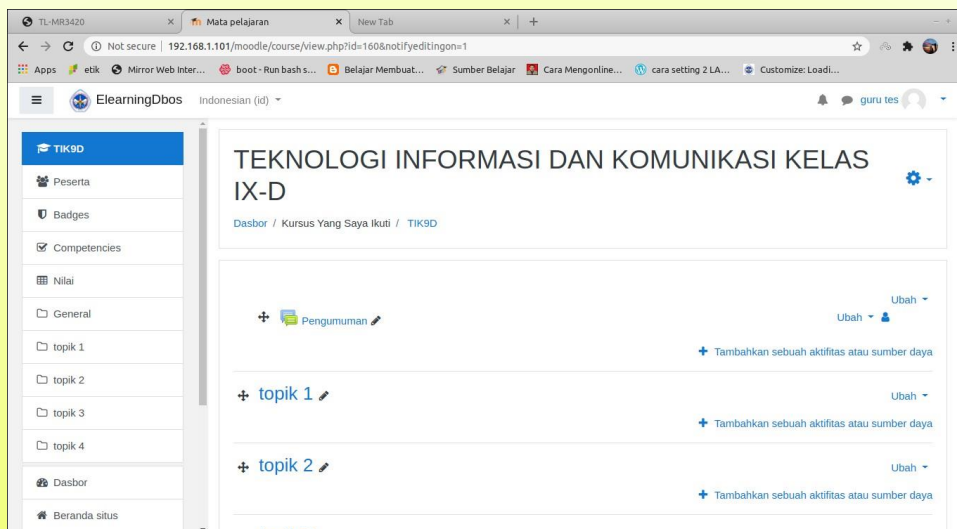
TL-MR3420 ×
Mata pelajaran ×
New Tab ×
+

Not secure | 192.168.1.101/moodle/course/view.php?id=160&notifyeditingon=1

Apps etik Mirror Web Inter... boot - Run bash s... Belajar Membuat... Sumber Belajar Cara Mengonline... cara setting 2 LA... Customize: Loadi...

ElearningDbos Indonesian (id)
guru tes

TIK9D
Peserta
Badges
Competencies
Nilai
General
topik 1
topik 2
topik 3
topik 4
Dasbor
Beranda situs

TEKNOLOGI INFORMASI DAN KOMUNIKASI KELAS IX-D

Dasbor / Kursus Yang Saya Ikuti / TIK9D

Ubah
Pengumuman
Ubah
Tambahkan sebuah aktifitas atau sumber daya

topik 1
Ubah
Tambahkan sebuah aktifitas atau sumber daya

topik 2
Ubah
Tambahkan sebuah aktifitas atau sumber daya